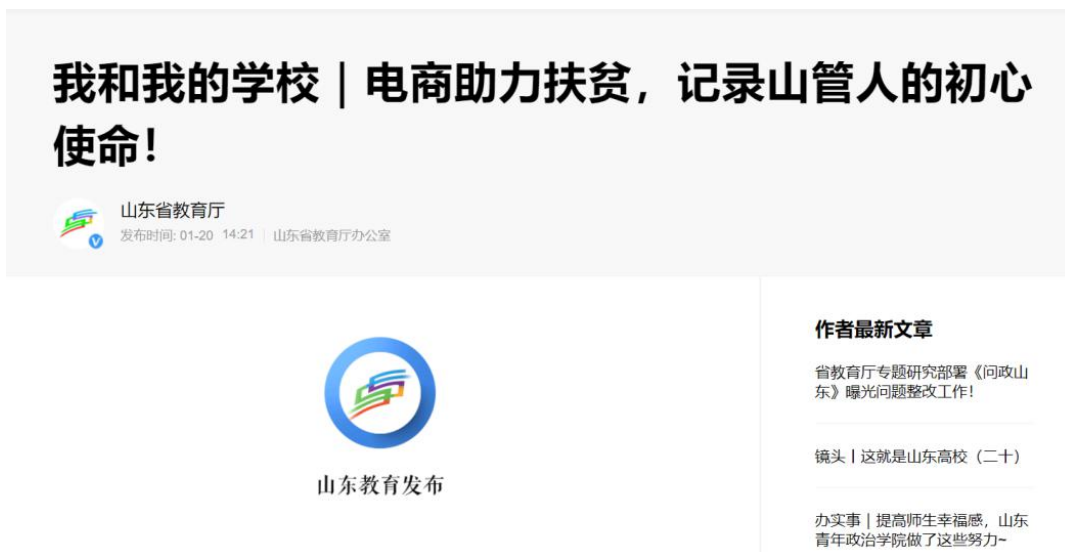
我和我的学校｜电商助力扶贫，记录山管人的初心使命！

山东省教育厅
发布时间: 01-20 14:21 | 山东省教育厅办公室

山东教育发布

作者最新文章

省教育厅专题研究部署《问政山东》曝光问题整改工作！

镜头丨这就是山东高校（二十）

办实事丨提高师生幸福感，山东青年政治学院做了这些努力~